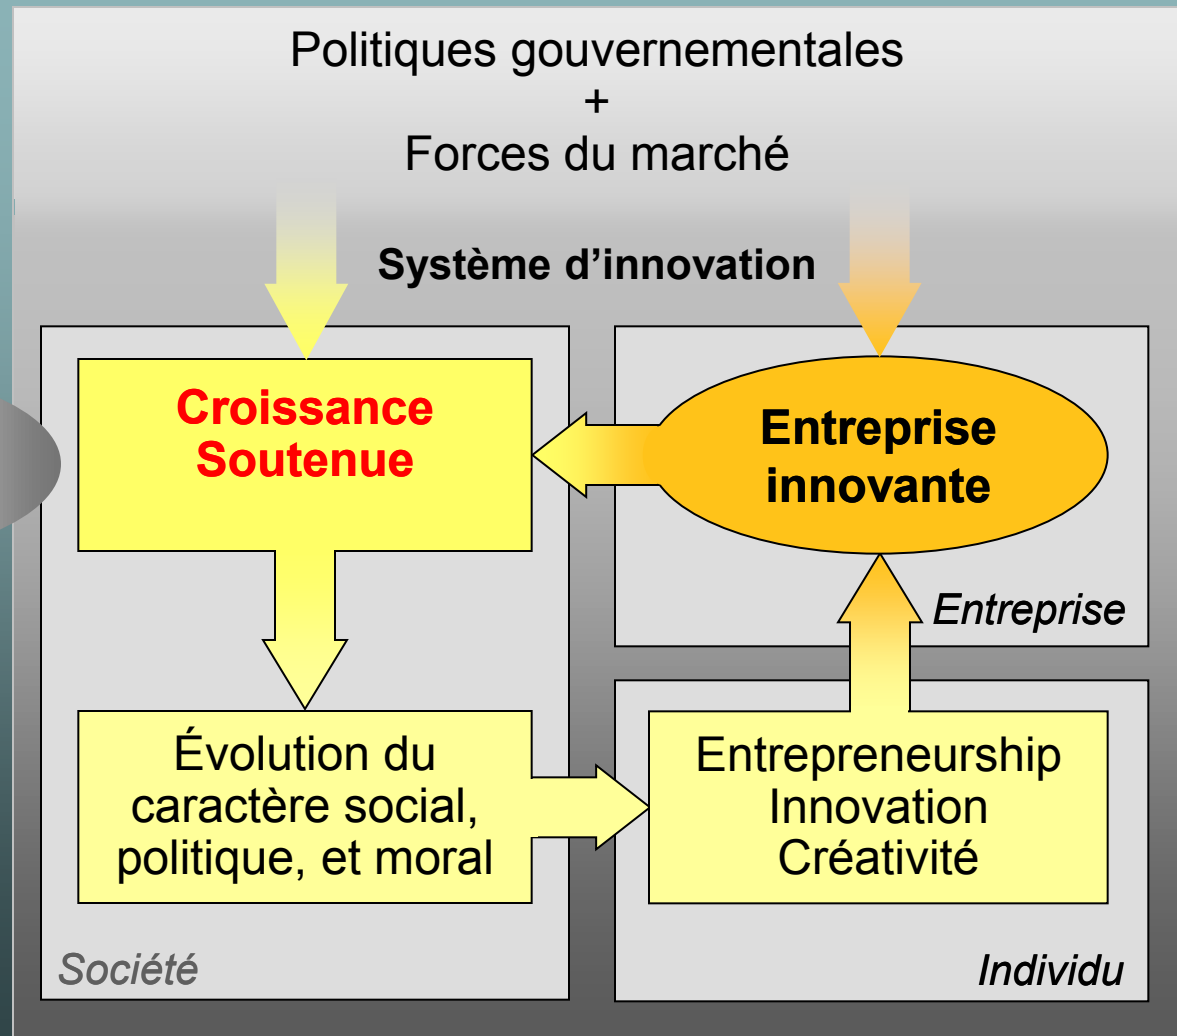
Politiques gouvernementales
+
Forces du marché

Système d’innovation

Croissance Soutenue

Entreprise innovante

Entreprise

Évolution du caractère social, politique, et moral

Entrepreneurship
Innovation
Créativité

Société

Individu